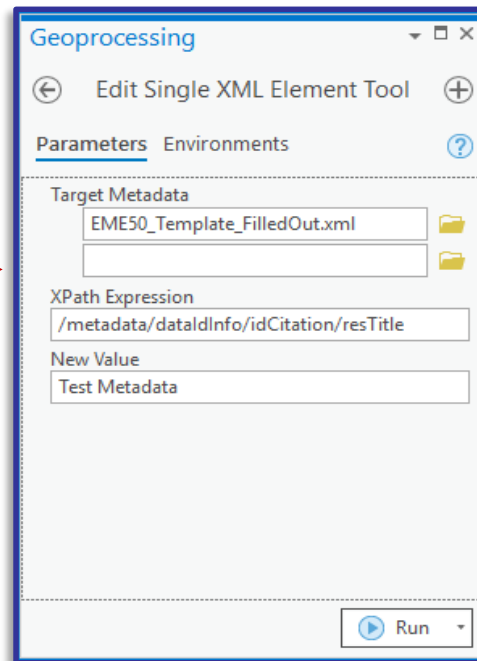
Geoprocessing

Edit Single XML Element Tool

Parameters Environments

Target Metadata

EME50_Template_FilledOut.xml

XPath Expression

/metadata/dataIdInfo/idCitation/resTitle

New Value

Test Metadata

Run